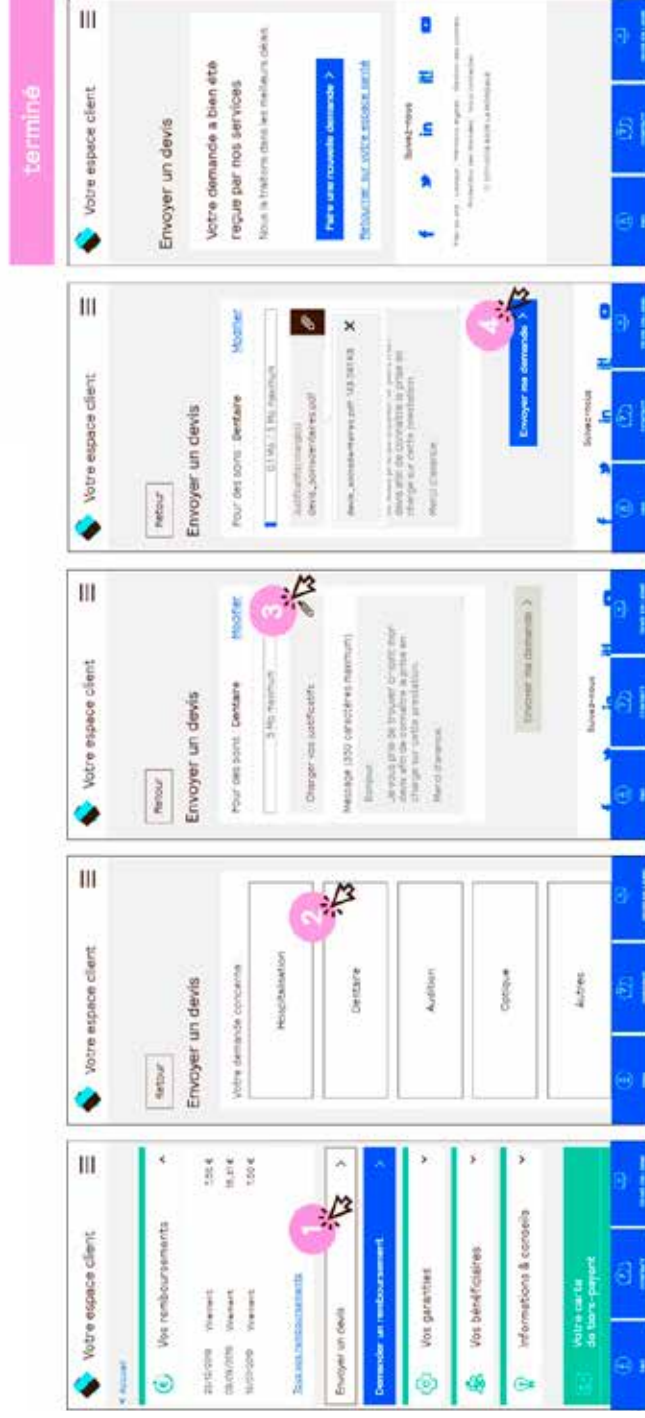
Votre espace client

< Accueil

Vos remboursements

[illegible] Virement 7,50 €
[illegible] Virement 18,91 €
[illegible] Virement 7,50 €

Tous mes remboursements

Envoyer un devis

1

Demander un remboursement

Vos garanties

Vos bénéficiaires

Informations & conseils

Votre carte de tiers-payant

Votre espace client

Retour

Envoyer un devis

Votre demande concerne

Hospitalisation

Dentaire

2

Audition

Optique

Autres

Votre espace client

Retour

Envoyer un devis

Pour des soins : Dentaire Modifier

3 Mo maximum

Charger vos justificatifs

3

Message (350 caractères maximum)

Bonjour,
Je vous prie de trouver ci-joint mon devis afin de connaître la prise en charge sur cette prestation.
Merci d'avance.

Envoyer ma demande >

Suivez-nous

Votre espace client

Retour

Envoyer un devis

Pour des soins : Dentaire Modifier

0,1 Mo / 3 Mo maximum

devis_soinsdentaires.pdf

devis_soinsdentaires.pdf 123.56 Ko

Je vous prie de trouver ci-joint mon devis afin de connaître la prise en charge sur cette prestation.
Merci d'avance.

Envoyer ma demande >

4

Suivez-nous

terminé

Votre espace client

Envoyer un devis

Votre demande a bien été reçue par nos services

Nous la traitons dans les meilleurs délais

Faire une nouvelle demande >

Retourner sur votre espace santé

Suivez-nous

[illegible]